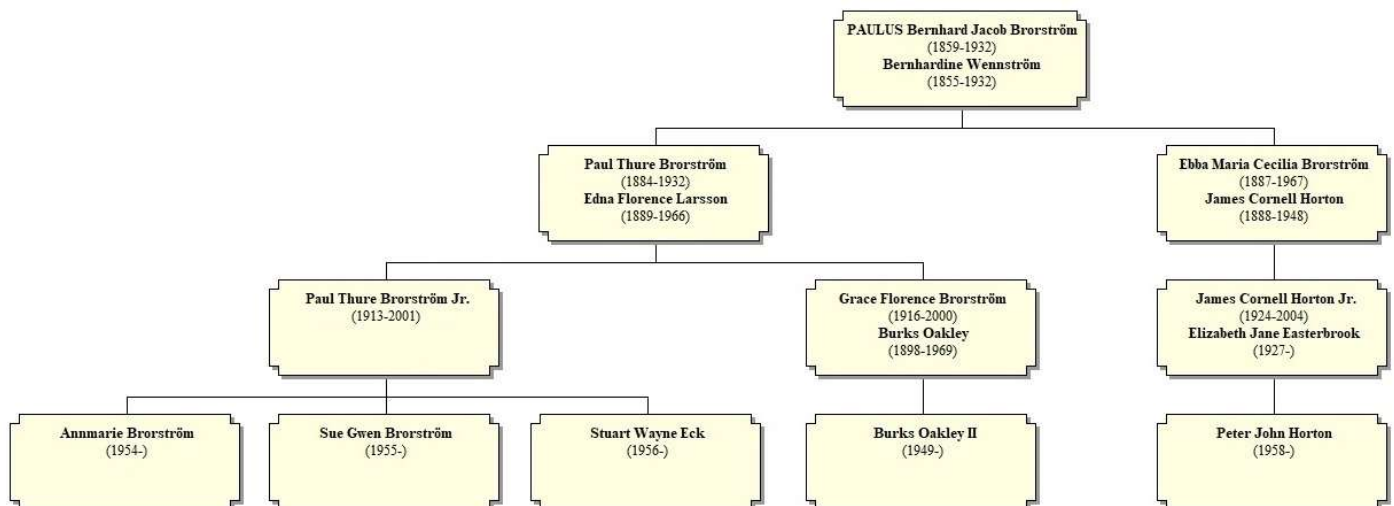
PAULUS Bernhard Jacob Brorström
(1859-1932)
Bernhardine Wennström
(1855-1932)

Paul Thure Brorström
(1884-1932)
Edna Florence Larsson
(1889-1966)

Ebba Maria Cecilia Brorström
(1887-1967)
James Cornell Horton
(1888-1948)

Paul Thure Brorström Jr.
(1913-2001)

Grace Florence Brorström
(1916-2000)
Burks Oakley
(1898-1969)

James Cornell Horton Jr.
(1924-2004)
Elizabeth Jane Easterbrook
(1927-)

Annmarie Brorström
(1954-)

Sue Gwen Brorström
(1955-)

Stuart Wayne Eck
(1956-)

Burks Oakley II
(1949-)

Peter John Horton
(1958-)